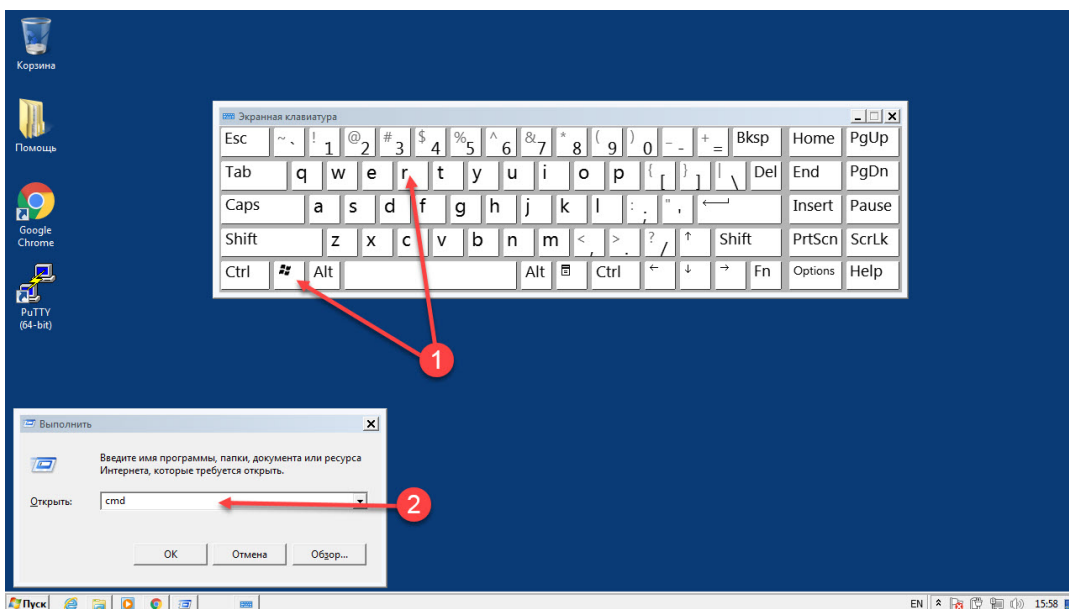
Корзина

Помощь

Google Chrome

PuTTY (64-bit)

Экранная клавиатура

Esc ~ ` ! 1 @ 2 # 3 $ 4 % 5 ^ 6 & 7 * 8 ( 9 ) 0 _ - + = Bksp Home PgUp

Tab q w e r t y u i o p { [ } ] | \ Del End PgDn

Caps a s d f g h j k l : ; " ' Insert Pause

Shift z x c v b n m < , > . ? / ↑ Shift PrtScn ScrLk

Ctrl Alt Alt Ctrl ← ↓ → Fn Options Help

1

Выполнить

Введите имя программы, папки, документа или ресурса Интернета, которые требуется открыть.

Открыть: cmd

2

OK Отмена Обзор...

Пуск

EN 15:58